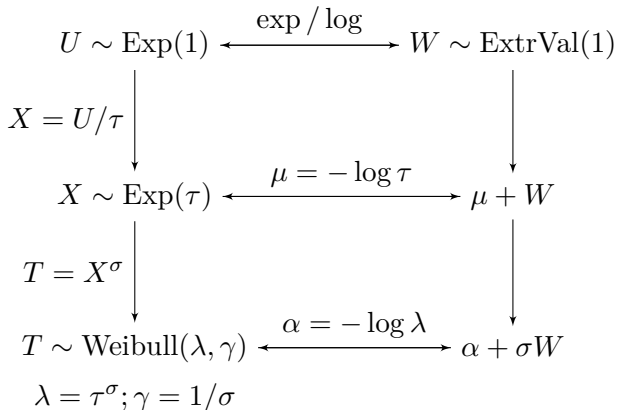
$U \sim \mathrm{Exp}(1)$ $\xleftrightarrow{\exp / \log}$ $W \sim \mathrm{ExtrVal}(1)$

$X = U/\tau$

$X \sim \mathrm{Exp}(\tau)$ $\xleftrightarrow{\mu = -\log \tau}$ $\mu + W$

$T = X^{\sigma}$

$T \sim \mathrm{Weibull}(\lambda, \gamma)$ $\xleftrightarrow{\alpha = -\log \lambda}$ $\alpha + \sigma W$

$\lambda = \tau^{\sigma}; \gamma = 1/\sigma$